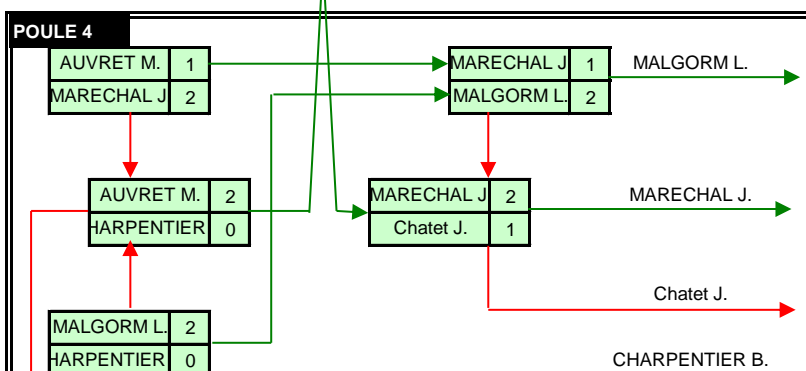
POULE 4

| AUVRET M. | 1 |
|---|---|
| MARECHAL J | 2 |

| MARECHAL J | 1 |
|---|---|
| MALGORM L. | 2 |

MALGORM L.

| AUVRET M. | 2 |
|---|---|
| HARPENTIER | 0 |

| MARECHAL J | 2 |
|---|---|
| Chatet J. | 1 |

MARECHAL J.

Chatet J.

| MALGORM L. | 2 |
|---|---|
| HARPENTIER | 0 |

CHARPENTIER B.